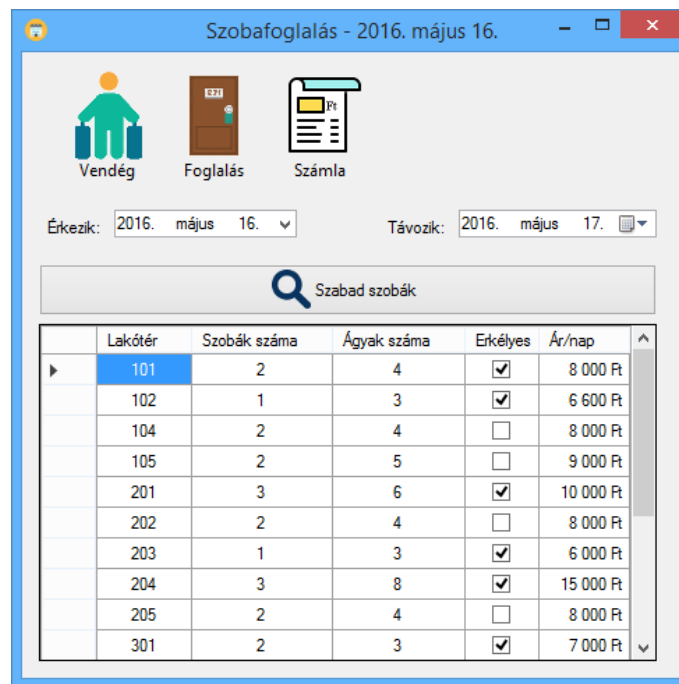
Szobafoglalás - 2016. május 16.

221

Ft

Vendég Foglalás Számla

Érkezik: 2016. május 16.

Távozik: 2016. május 17.

Szabad szobák

| Lakótér | Szobák száma | Ágyak száma | Erkélyes | Ár/nap |
|---|---|---|---|---|
| 101 | 2 | 4 | ☑ | 8 000 Ft |
| 102 | 1 | 3 | ☑ | 6 600 Ft |
| 104 | 2 | 4 | ☐ | 8 000 Ft |
| 105 | 2 | 5 | ☐ | 9 000 Ft |
| 201 | 3 | 6 | ☑ | 10 000 Ft |
| 202 | 2 | 4 | ☐ | 8 000 Ft |
| 203 | 1 | 3 | ☑ | 6 000 Ft |
| 204 | 3 | 8 | ☑ | 15 000 Ft |
| 205 | 2 | 4 | ☐ | 8 000 Ft |
| 301 | 2 | 3 | ☑ | 7 000 Ft |